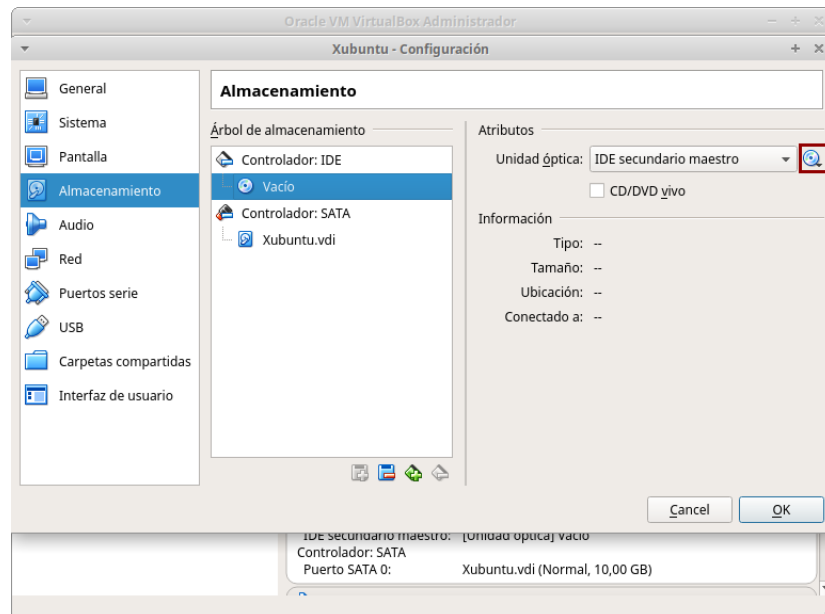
Oracle VM VirtualBox Administrador

Xubuntu - Configuración

General
Sistema
Pantalla
Almacenamiento
Audio
Red
Puertos serie
USB
Carpetas compartidas
Interfaz de usuario

Almacenamiento

Árbol de almacenamiento
Controlador: IDE
Vacío
Controlador: SATA
Xubuntu.vdi

Atributos
Unidad óptica: IDE secundario maestro
CD/DVD vivo

Información
Tipo: --
Tamaño: --
Ubicación: --
Conectado a: --

Cancel
OK

IDE secundario maestro: [Unidad óptica] Vacío
Controlador: SATA
Puerto SATA 0: Xubuntu.vdi (Normal, 10,00 GB)